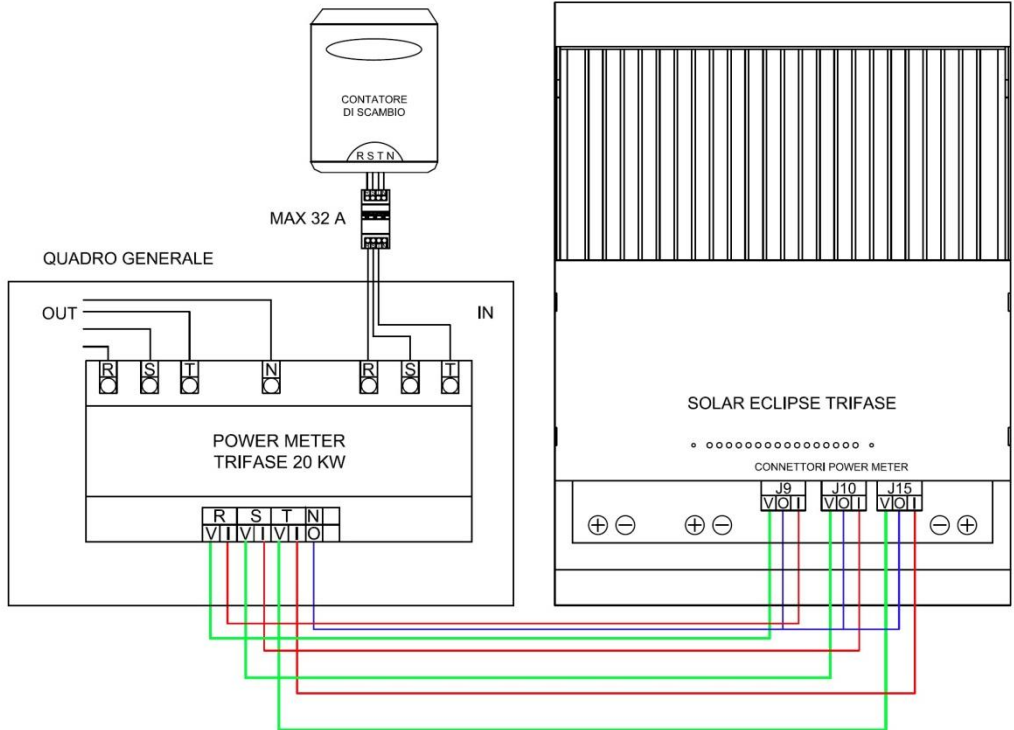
CONTATORE DI SCAMBIO

R S T N

MAX 32 A

QUADRO GENERALE

OUT

IN

R S T N R S T

POWER METER TRIFASE 20 KW

R S T N
V I V I V I O

SOLAR ECLIPSE TRIFASE

CONNETTORI POWER METER

J9 J10 J15
V O I V O I V O I

⊕ ⊖ ⊕ ⊖ ⊖ ⊕